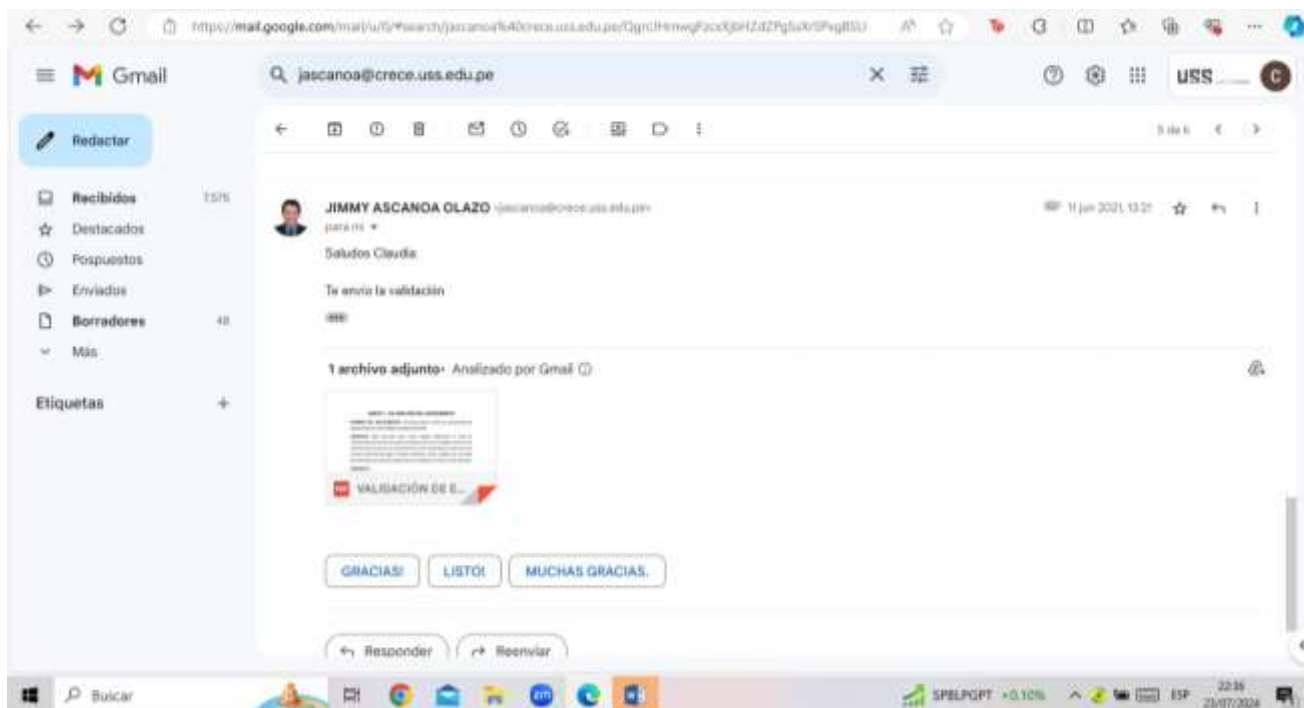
https://mail.google.com/mail/u/0/#search/jascanoa%40crece.uss.edu.pe/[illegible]

Gmail

jascanoa@crece.uss.edu.pe

USS

Redactar

Recibidos 7.575
Destacados
Pospuestos
Enviados
Borradores 48
Más

Etiquetas +

5 de 6

JIMMY ASCANOA OLAZO <jascanoa@crece.uss.edu.pe>
para mí

11 jun 2021, 13:21

Saludos Claudia:

Te envío la validación

1 archivo adjunto • Analizado por Gmail

VALIDACIÓN DE E...

GRACIAS! LISTO! MUCHAS GRACIAS.

Responder Reenviar

Buscar

SPBLPGPT +0.10%

ESP

22:38
23/07/2024